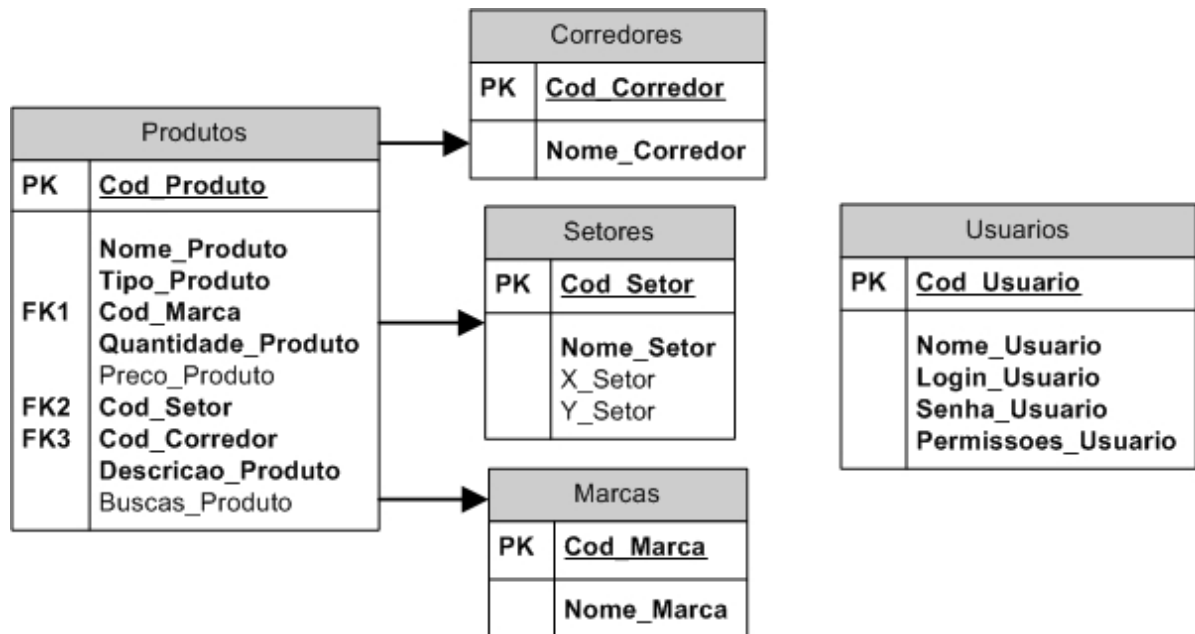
Corredores

| PK | Cod_Corredor |
|---|---|
| | Nome_Corredor |

Produtos

| PK | Cod_Produto |
|---|---|
| | Nome_Produto |
| | Tipo_Produto |
| FK1 | Cod_Marca |
| | Quantidade_Produto |
| | Preco_Produto |
| FK2 | Cod_Setor |
| FK3 | Cod_Corredor |
| | Descricao_Produto |
| | Buscas_Produto |

Setores

| PK | Cod_Setor |
|---|---|
| | Nome_Setor |
| | X_Setor |
| | Y_Setor |

Usuarios

| PK | Cod_Usuario |
|---|---|
| | Nome_Usuario |
| | Login_Usuario |
| | Senha_Usuario |
| | Permissoes_Usuario |

Marcas

| PK | Cod_Marca |
|---|---|
| | Nome_Marca |